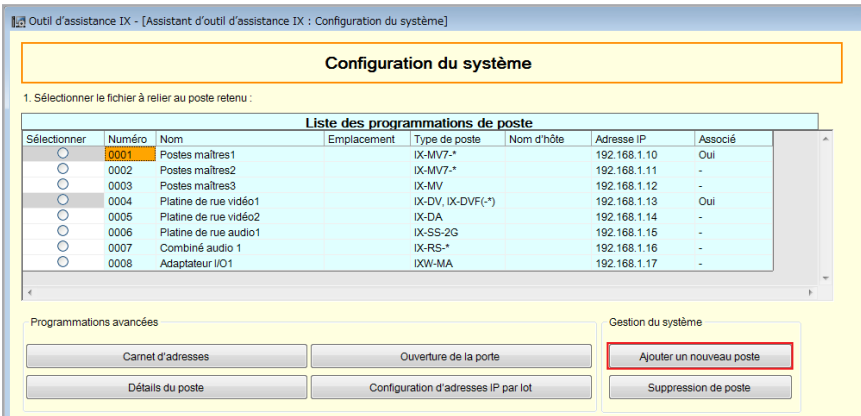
Outil d'assistance IX - [Assistant d'outil d'assistance IX : Configuration du système]

Configuration du système

1. Sélectionner le fichier à relier au poste retenu :

Liste des programmations de poste

| Sélectionner | Numéro | Nom | Emplacement | Type de poste | Nom d'hôte | Adresse IP | Associé |
|---|---|---|---|---|---|---|---|
| ○ | 0001 | Postes maîtres1 | | IX-MV7-* | | 192.168.1.10 | Oui |
| ○ | 0002 | Postes maîtres2 | | IX-MV7-* | | 192.168.1.11 | - |
| ○ | 0003 | Postes maîtres3 | | IX-MV | | 192.168.1.12 | - |
| ○ | 0004 | Platine de rue vidéo1 | | IX-DV, IX-DVF(-*) | | 192.168.1.13 | Oui |
| ○ | 0005 | Platine de rue vidéo2 | | IX-DA | | 192.168.1.14 | - |
| ○ | 0006 | Platine de rue audio1 | | IX-SS-2G | | 192.168.1.15 | - |
| ○ | 0007 | Combiné audio 1 | | IX-RS-* | | 192.168.1.16 | - |
| ○ | 0008 | Adaptateur I/O1 | | IXW-MA | | 192.168.1.17 | - |

Programmations avancées

Carnet d'adresses
Ouverture de la porte
Détails du poste
Configuration d'adresses IP par lot

Gestion du système

Ajouter un nouveau poste
Suppression de poste